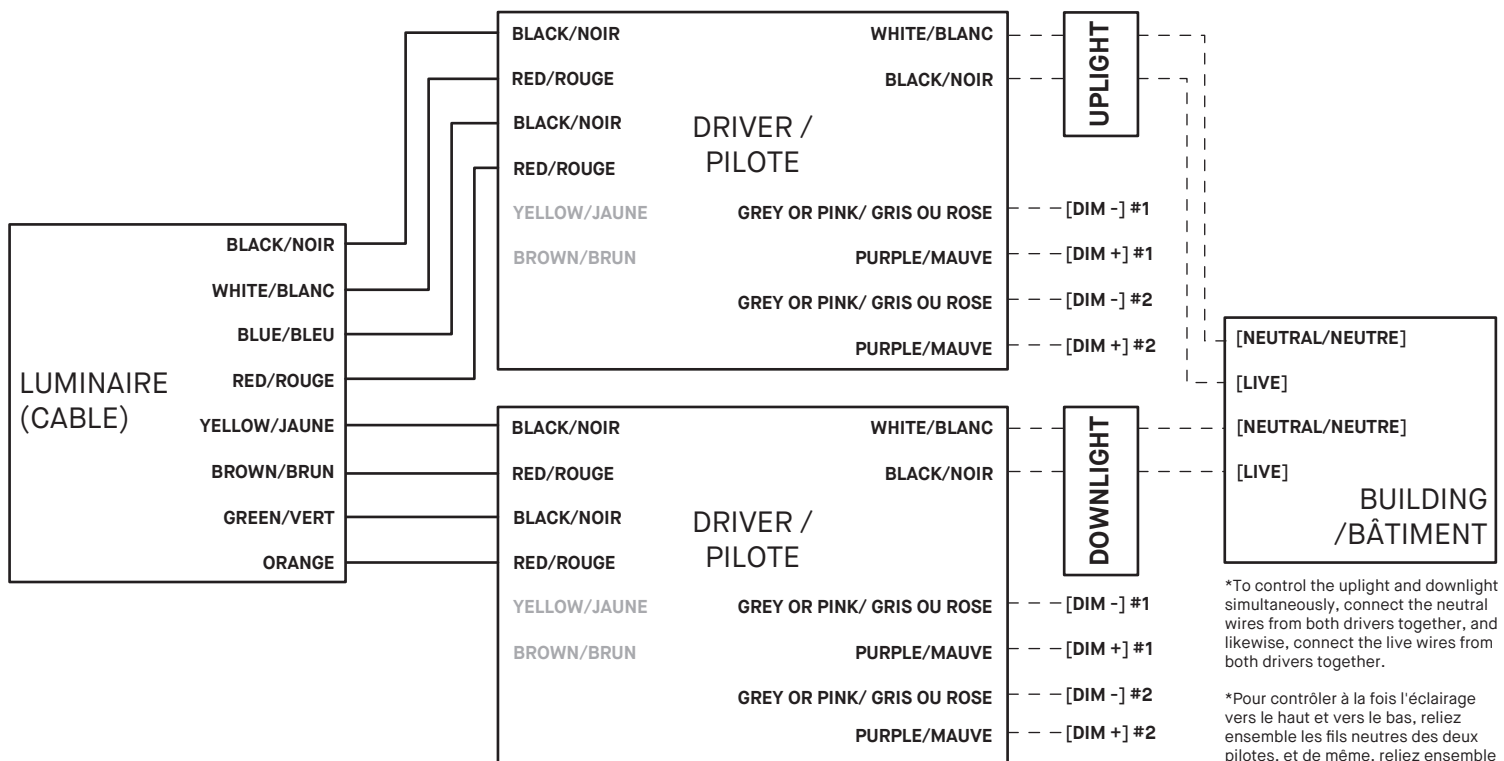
LUMINAIRE (CABLE)

BLACK/NOIR
WHITE/BLANC
BLUE/BLEU
RED/ROUGE
YELLOW/JAUNE
BROWN/BRUN
GREEN/VERT
ORANGE

BLACK/NOIR
RED/ROUGE
BLACK/NOIR
RED/ROUGE
YELLOW/JAUNE
BROWN/BRUN

DRIVER / PILOTE

WHITE/BLANC
BLACK/NOIR
GREY OR PINK/ GRIS OU ROSE
PURPLE/MAUVE
GREY OR PINK/ GRIS OU ROSE
PURPLE/MAUVE

UPLIGHT

[DIM -] #1
[DIM +] #1
[DIM -] #2
[DIM +] #2

BLACK/NOIR
RED/ROUGE
BLACK/NOIR
RED/ROUGE
YELLOW/JAUNE
BROWN/BRUN

DRIVER / PILOTE

WHITE/BLANC
BLACK/NOIR
GREY OR PINK/ GRIS OU ROSE
PURPLE/MAUVE
GREY OR PINK/ GRIS OU ROSE
PURPLE/MAUVE

DOWNLIGHT

[DIM -] #1
[DIM +] #1
[DIM -] #2
[DIM +] #2

[NEUTRAL/NEUTRE]
[LIVE]
[NEUTRAL/NEUTRE]
[LIVE]
BUILDING /BÂTIMENT

*To control the uplight and downlight simultaneously, connect the neutral wires from both drivers together, and likewise, connect the live wires from both drivers together.

*Pour contrôler à la fois l'éclairage vers le haut et vers le bas, reliez ensemble les fils neutres des deux pilotes, et de même, reliez ensemble